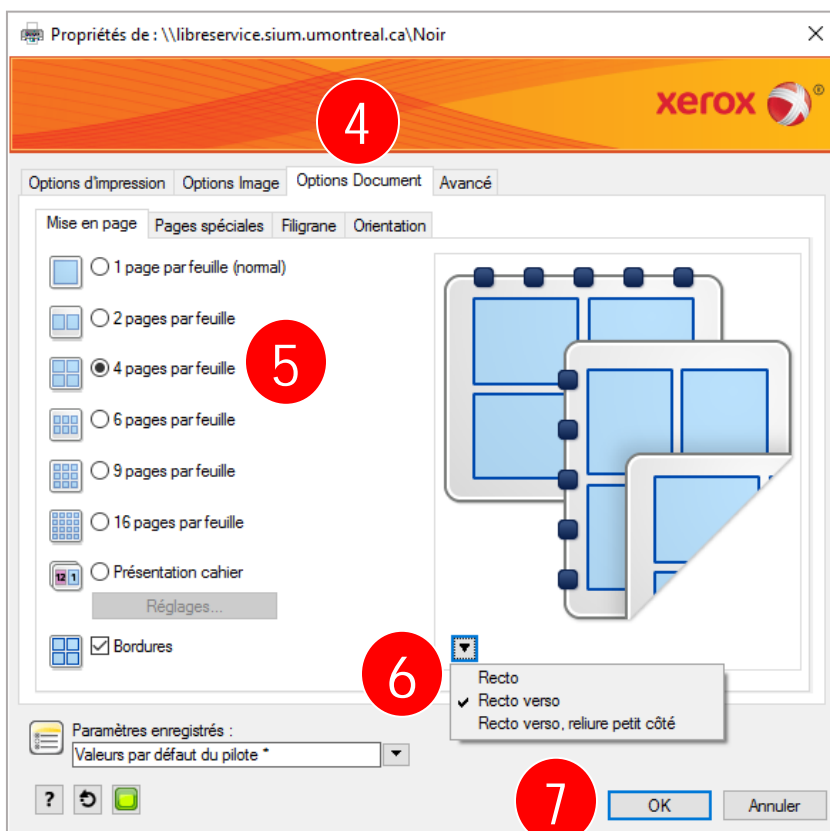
Propriétés de : \\libreservice.sium.umontreal.ca\Noir

xerox ®

4

Options d'impression | Options Image | Options Document | Avancé

Mise en page | Pages spéciales | Filigrane | Orientation

1 page par feuille (normal)

2 pages par feuille

4 pages par feuille

5

6 pages par feuille

9 pages par feuille

16 pages par feuille

12 1

Présentation cahier

Réglages...

Bordures

6

Recto

✔ Recto verso

Recto verso, reliure petit côté

Paramètres enregistrés :

Valeurs par défaut du pilote *

?

7

OK

Annuler